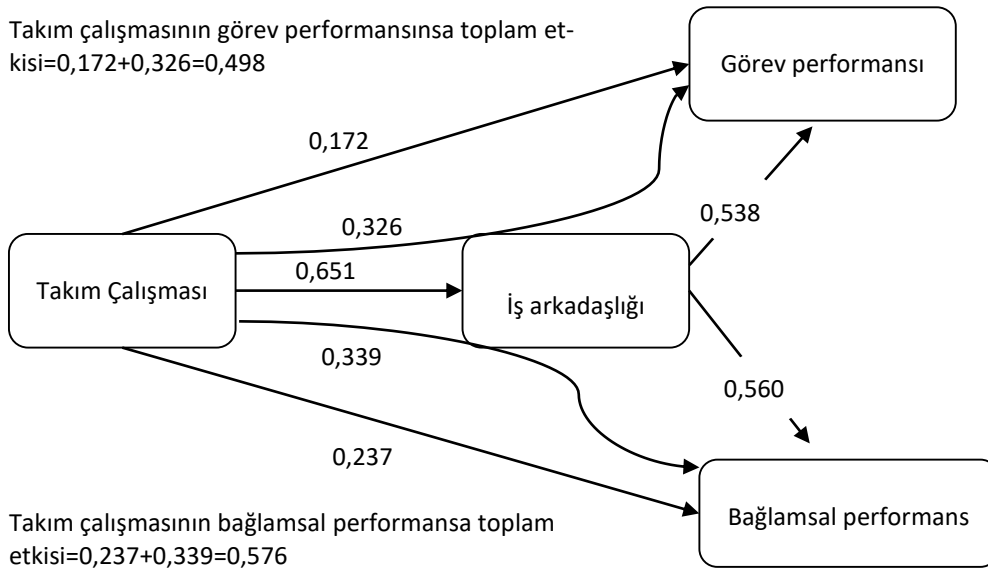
Takım çalışmasının görev performansınsa toplam etkisi=0,172+0,326=0,498

Görev performansı

0,172

0,326

0,538

0,651

Takım Çalışması

İş arkadaşlığı

0,339

0,560

0,237

Takım çalışmasının bağlamsal performansa toplam etkisi=0,237+0,339=0,576

Bağlamsal performans